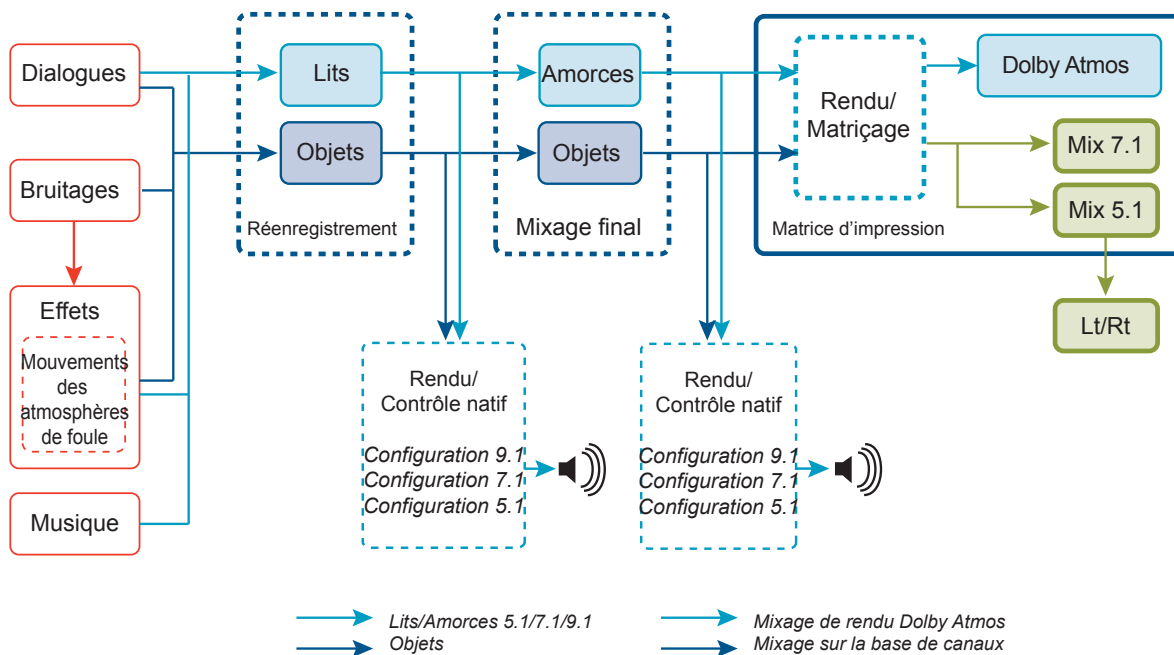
Dialogues

Bruitages

Effets

Mouvements des atmosphères de foule

Musique

Lits

Objets

Réenregistrement

Amorces

Objets

Mixage final

Rendu/ Matriçage

Dolby Atmos

Mix 7.1

Mix 5.1

Matrice d'impression

Lt/Rt

Rendu/ Contrôle natif

*Configuration 9.1*
*Configuration 7.1*
*Configuration 5.1*

Rendu/ Contrôle natif

*Configuration 9.1*
*Configuration 7.1*
*Configuration 5.1*

*Lits/Amorces 5.1/7.1/9.1*
*Objets*
*Mixage de rendu Dolby Atmos*
*Mixage sur la base de canaux*